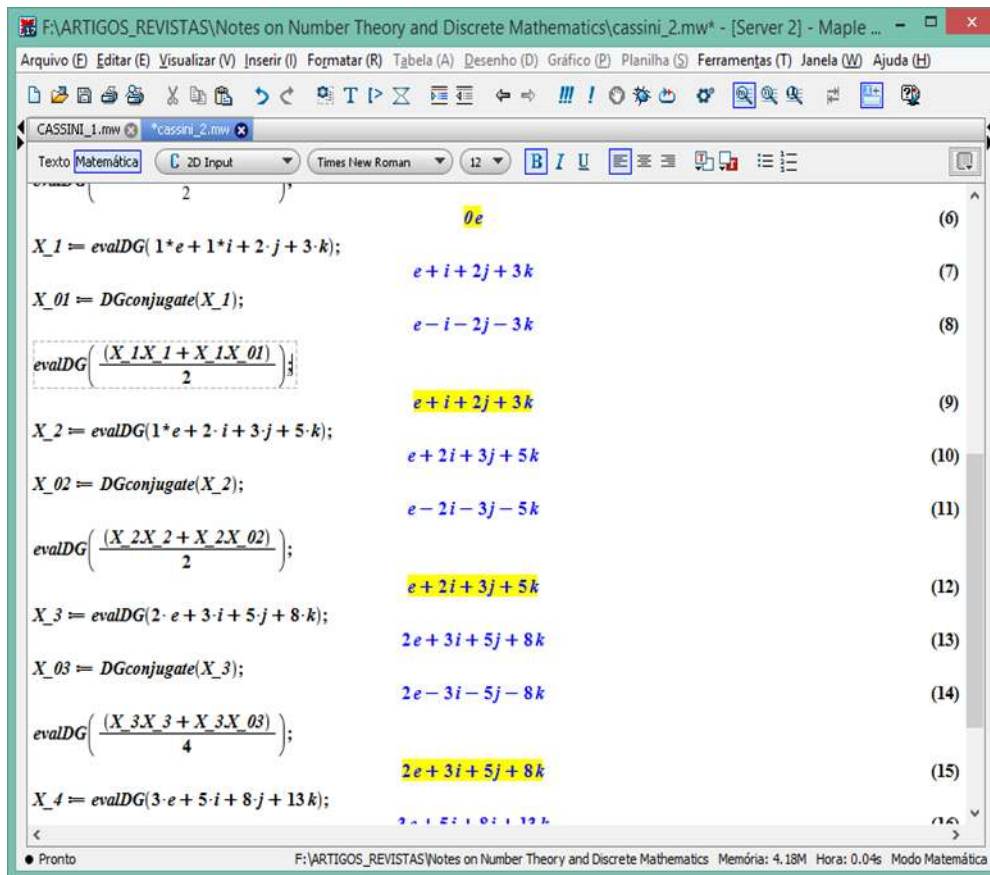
F:\ARTIGOS_REVISTAS\Notes on Number Theory and Discrete Mathematics\cassini_2.mw* - [Server 2] - Maple ...

Arquivo (F) Editar (E) Visualizar (V) Inserir (I) Formatar (R) Tabela (A) Desenho (D) Gráfico (P) Planilha (S) Ferramentas (T) Janela (W) Ajuda (H)

CASSINI_1.mw *cassini_2.mw

Texto Matemática 2D Input Times New Roman 12 B I U

2

$0e$ (6)

$X\_1 := evalDG(1*e + 1*i + 2\cdot j + 3\cdot k);$

$e + i + 2j + 3k$ (7)

$X\_01 := DGconjugate(X\_1);$

$e - i - 2j - 3k$ (8)

$evalDG\left(\frac{(X\_1X\_1 + X\_1X\_01)}{2}\right);$

$e + i + 2j + 3k$ (9)

$X\_2 := evalDG(1*e + 2\cdot i + 3\cdot j + 5\cdot k);$

$e + 2i + 3j + 5k$ (10)

$X\_02 := DGconjugate(X\_2);$

$e - 2i - 3j - 5k$ (11)

$evalDG\left(\frac{(X\_2X\_2 + X\_2X\_02)}{2}\right);$

$e + 2i + 3j + 5k$ (12)

$X\_3 := evalDG(2\cdot e + 3\cdot i + 5\cdot j + 8\cdot k);$

$2e + 3i + 5j + 8k$ (13)

$X\_03 := DGconjugate(X\_3);$

$2e - 3i - 5j - 8k$ (14)

$evalDG\left(\frac{(X\_3X\_3 + X\_3X\_03)}{4}\right);$

$2e + 3i + 5j + 8k$ (15)

$X\_4 := evalDG(3\cdot e + 5\cdot i + 8\cdot j + 13\,k);$

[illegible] (16)

Pronto F:\ARTIGOS_REVISTAS\Notes on Number Theory and Discrete Mathematics Memória: 4.18M Hora: 0.04s Modo Matemática